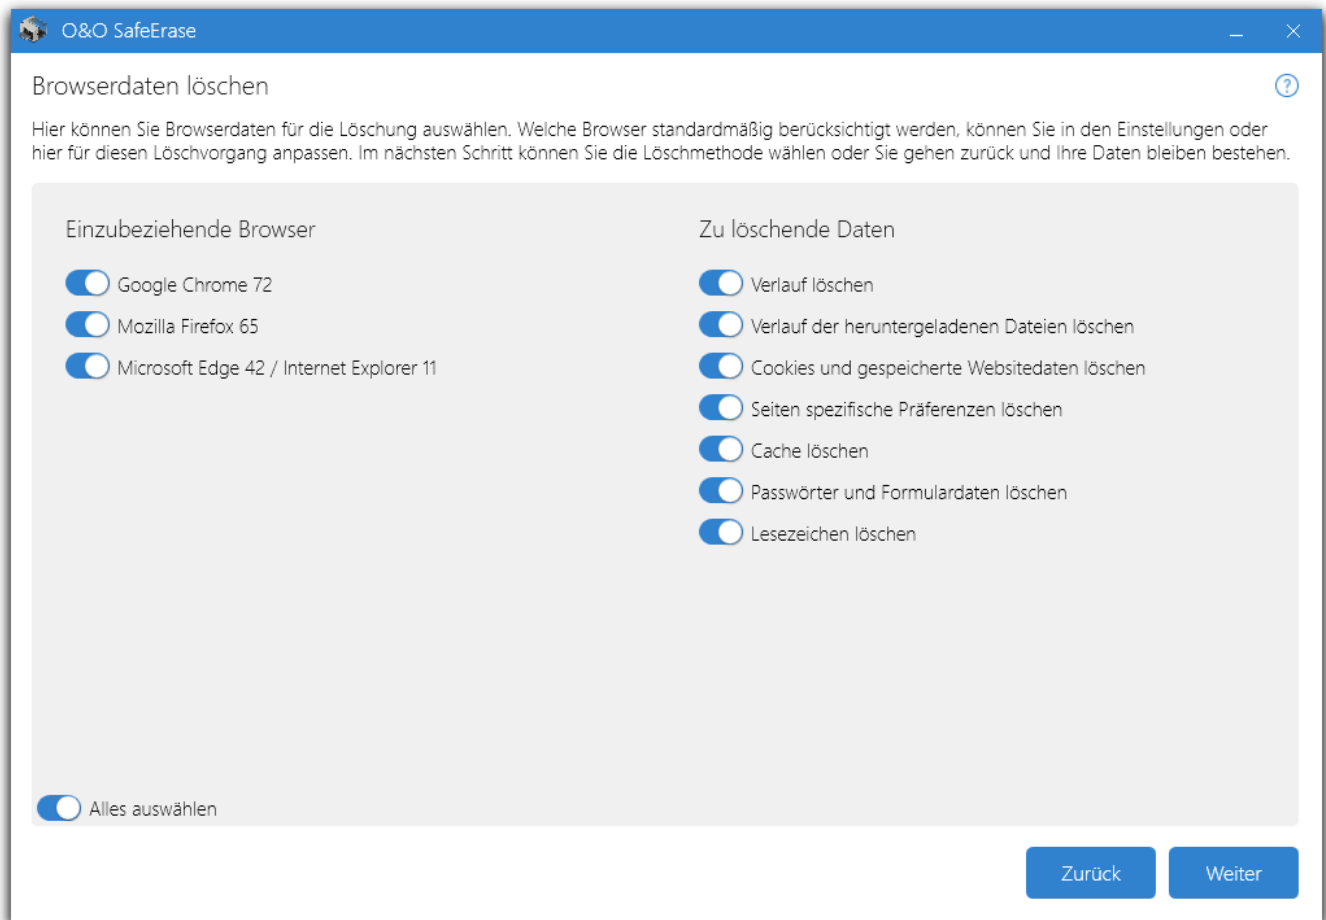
O&O SafeErase

Browserdaten löschen

Hier können Sie Browserdaten für die Löschung auswählen. Welche Browser standardmäßig berücksichtigt werden, können Sie in den Einstellungen oder hier für diesen Löschvorgang anpassen. Im nächsten Schritt können Sie die Löschmethode wählen oder Sie gehen zurück und Ihre Daten bleiben bestehen.

Einzubeziehende Browser

Google Chrome 72

Mozilla Firefox 65

Microsoft Edge 42 / Internet Explorer 11

Zu löschende Daten

Verlauf löschen

Verlauf der heruntergeladenen Dateien löschen

Cookies und gespeicherte Websitedaten löschen

Seiten spezifische Präferenzen löschen

Cache löschen

Passwörter und Formulardaten löschen

Lesezeichen löschen

Alles auswählen

Zurück

Weiter